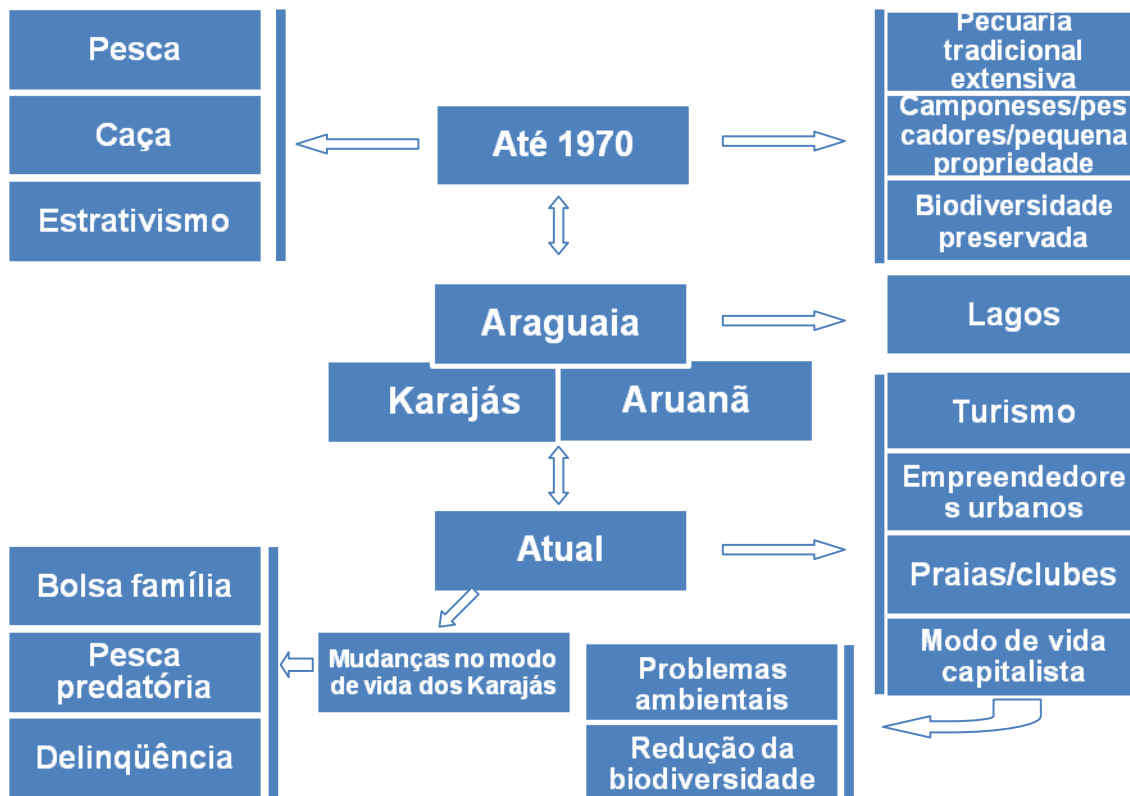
Pesca

Caça

Estrativismo

Até 1970

Pecuaria tradicional extensiva

Camponeses/pescadores/pequena propriedade

Biodiversidade preservada

Araguaia

Lagos

Karajás

Aruanã

Turismo

Empreendedores urbanos

Atual

Praias/clubes

Modo de vida capitalista

Bolsa família

Pesca predatória

Delinqüência

Mudanças no modo de vida dos Karajás

Problemas ambientais

Redução da biodiversidade